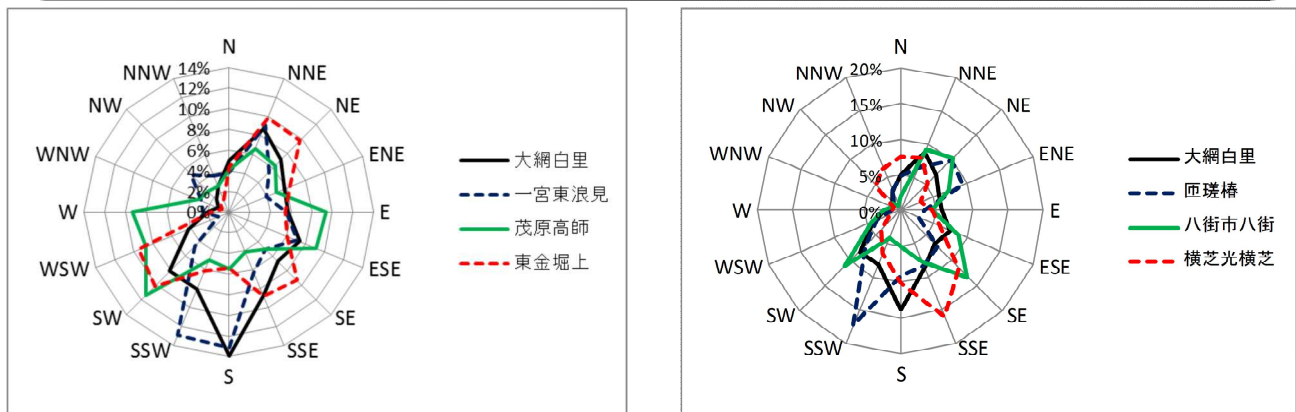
N
NNE
NE
ENE
E
ESE
SE
SSE
S
SSW
SW
WSW
W
WNW
NW
NNW
14%
12%
10%
8%
6%
4%
2%
0%

大網白里
一宮東浪見
茂原高師
東金堀上

N
NNE
NE
ENE
E
ESE
SE
SSE
S
SSW
SW
WSW
W
WNW
NW
NNW
20%
15%
10%
5%
0%

大網白里
匝瑳椿
八街市八街
横芝光横芝